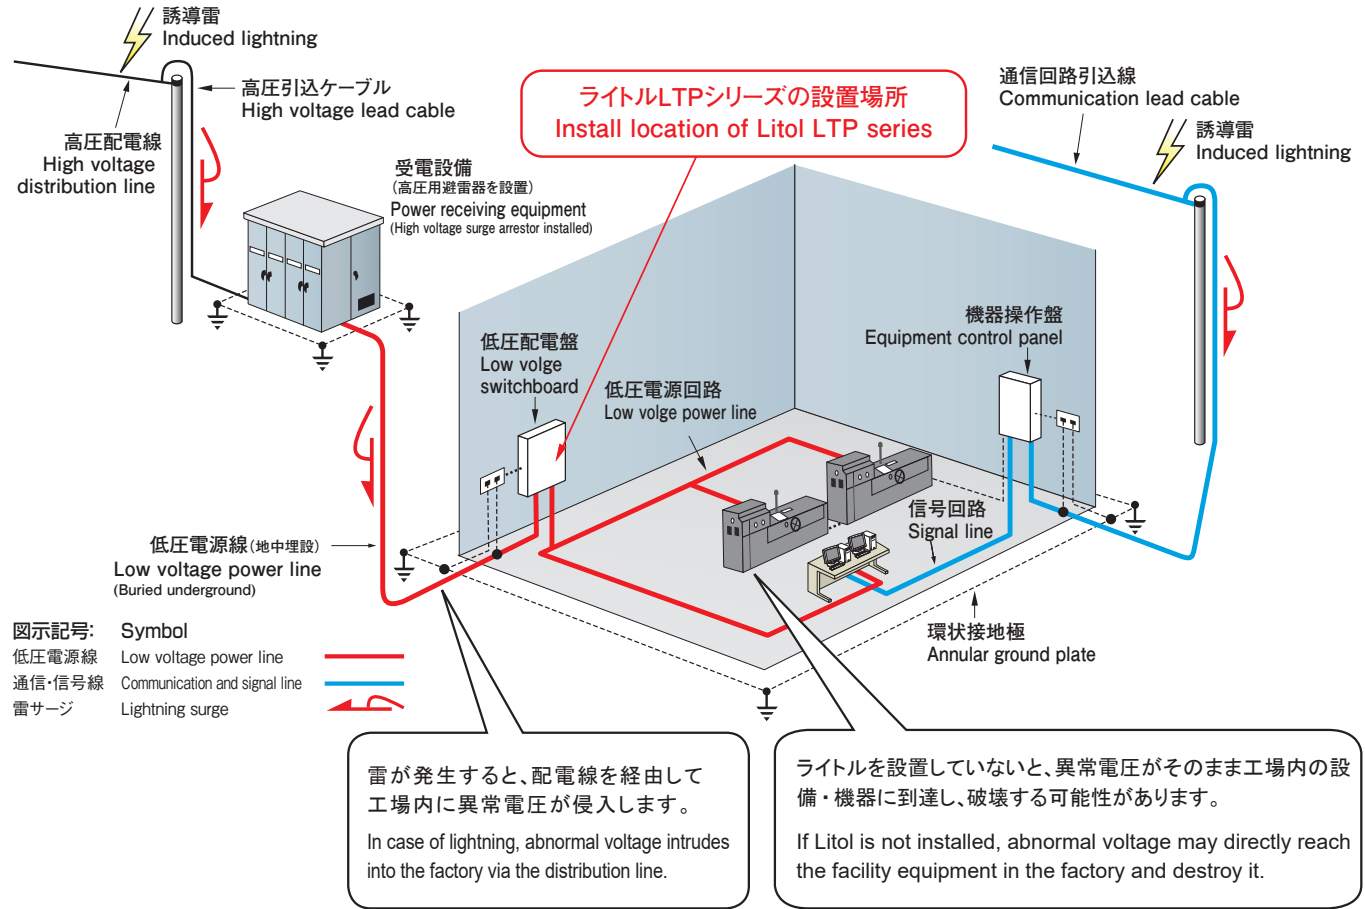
誘導雷
Induced lightning

高圧引込ケーブル
High voltage lead cable

高圧配電線
High voltage distribution line

ライトルLTPシリーズの設置場所
Install location of Litol LTP series

通信回路引込線
Communication lead cable

誘導雷
Induced lightning

受電設備
(高圧用避雷器を設置)
Power receiving equipment
(High voltage surge arrestor installed)

機器操作盤
Equipment control panel

低圧配電盤
Low volge switchboard

低圧電源回路
Low volge power line

信号回路
Signal line

低圧電源線(地中埋設)
Low voltage power line
(Buried underground)

環状接地極
Annular ground plate

図示記号: Symbol
低圧電源線 Low voltage power line
通信・信号線 Communication and signal line
雷サージ Lightning surge

雷が発生すると、配電線を経由して工場内に異常電圧が侵入します。
In case of lightning, abnormal voltage intrudes into the factory via the distribution line.

ライトルを設置していないと、異常電圧がそのまま工場内の設備・機器に到達し、破壊する可能性があります。
If Litol is not installed, abnormal voltage may directly reach the facility equipment in the factory and destroy it.